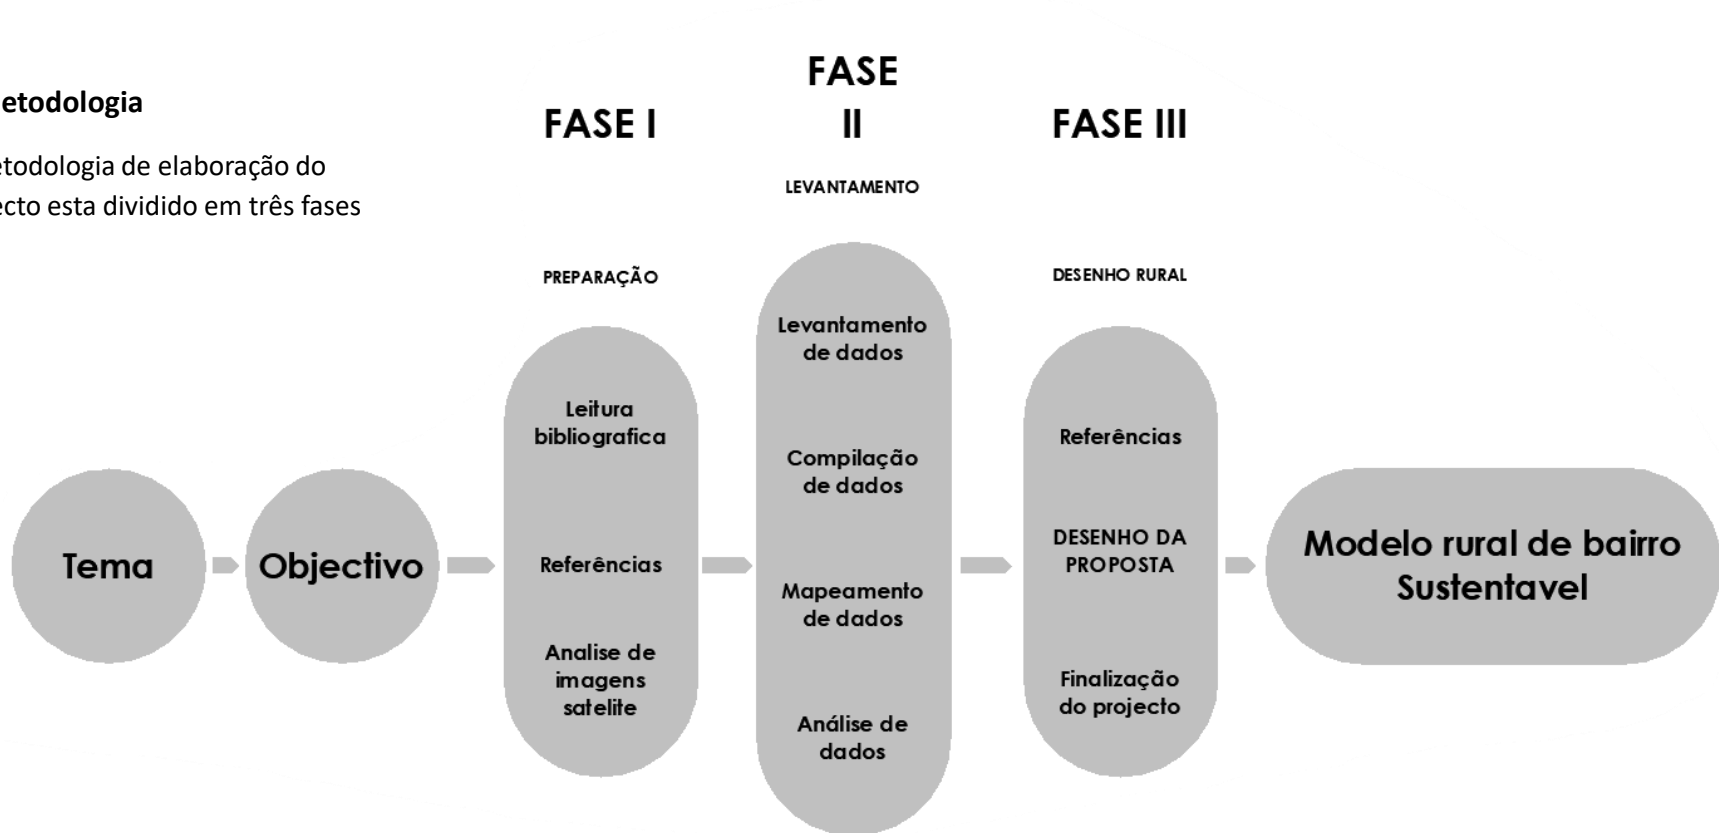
etodologia

etodologia de elaboração do ecto esta dividido em três fases

FASE I

PREPARAÇÃO

Leitura bibliografica

Referências

Analise de imagens satelite

FASE II

LEVANTAMENTO

Levantamento de dados

Compilação de dados

Mapeamento de dados

Análise de dados

FASE III

DESENHO RURAL

Referências

DESENHO DA PROPOSTA

Finalização do projecto

Tema

Objectivo

Modelo rural de bairro Sustentavel